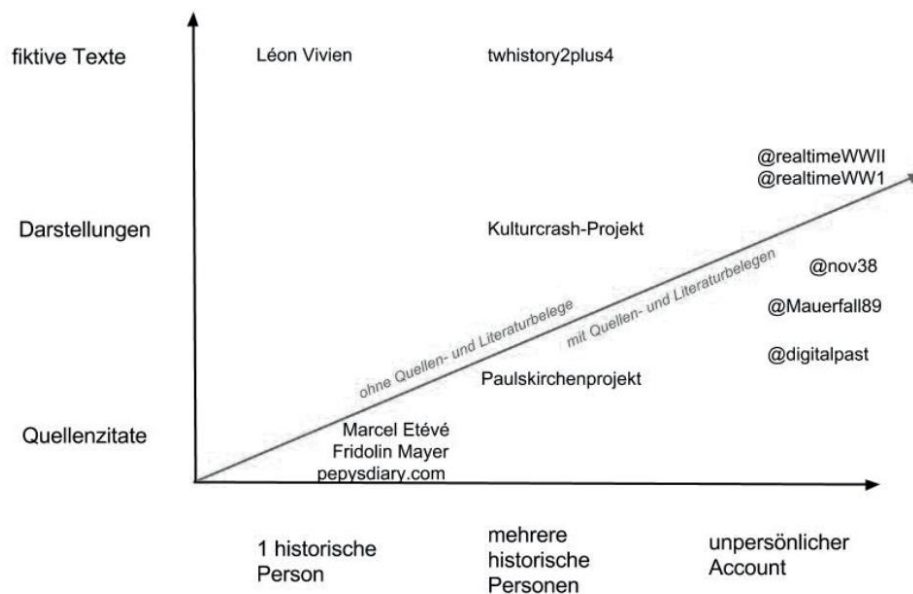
fiktive Texte

Léon Vivien

twhistory2plus4

@realtimeWWII
@realtimeWW1

Darstellungen

Kulturcrash-Projekt

@nov38

mit Quellen- und Literaturbelegen

ohne Quellen- und Literaturbelege

@Mauerfall89

@digitalpast

Paulskirchenprojekt

Quellenzitate

Marcel Etévé
Fridolin Mayer
pepysdiary.com

1 historische Person

mehrere historische Personen

unpersönlicher Account